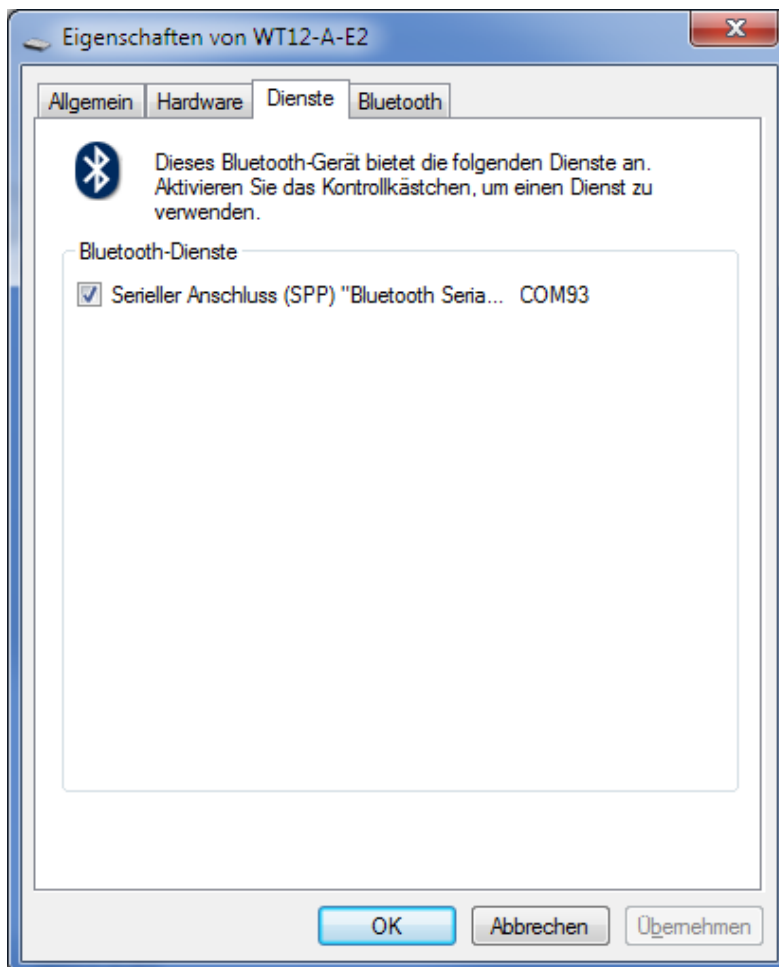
Eigenschaften von WT12-A-E2

Allgemein | Hardware | Dienste | Bluetooth

Dieses Bluetooth-Gerät bietet die folgenden Dienste an. Aktivieren Sie das Kontrollkästchen, um einen Dienst zu verwenden.

Bluetooth-Dienste

Serieller Anschluss (SPP) "Bluetooth Seria... COM93

OK | Abbrechen | Übernehmen